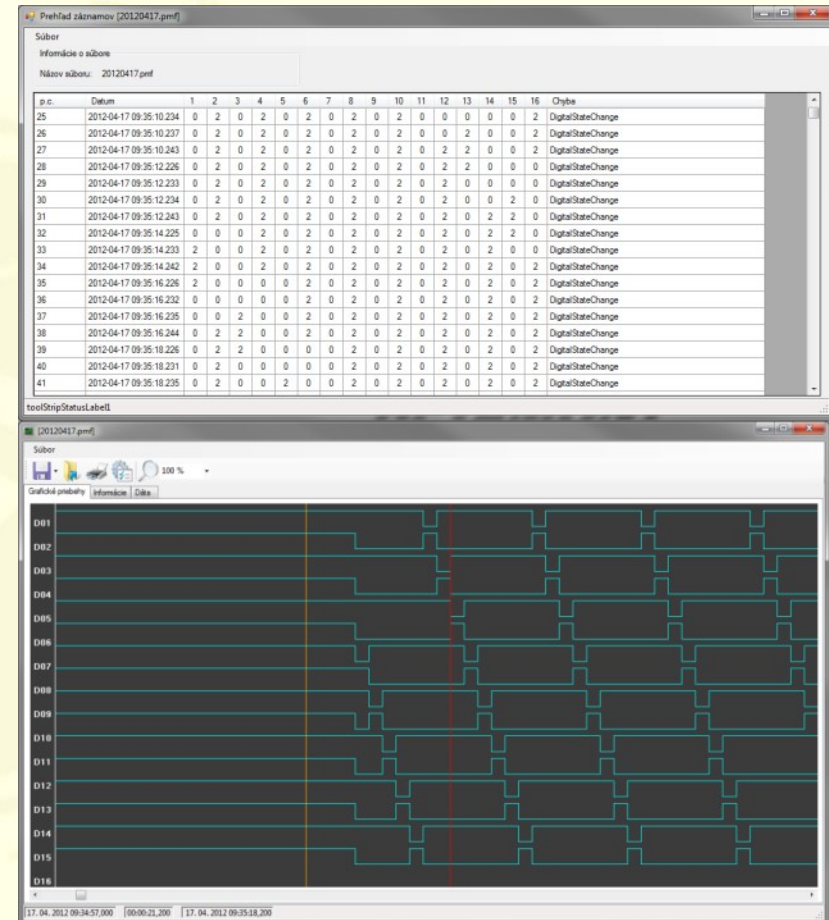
Prehľad záznamov [20120417.pmf]

Súbor

Informácie o súbore

Názov súboru: 20120417.pmf

| p.c. | Datum | 1 | 2 | 3 | 4 | 5 | 6 | 7 | 8 | 9 | 10 | 11 | 12 | 13 | 14 | 15 | 16 | Chyba |
|---|---|---|---|---|---|---|---|---|---|---|---|---|---|---|---|---|---|---|
| 25 | 2012-04-17 09:35:10.234 | 0 | 2 | 0 | 2 | 0 | 2 | 0 | 2 | 0 | 2 | 0 | 0 | 0 | 0 | 0 | 2 | DigitalStateChange |
| 26 | 2012-04-17 09:35:10.237 | 0 | 2 | 0 | 2 | 0 | 2 | 0 | 2 | 0 | 2 | 0 | 0 | 2 | 0 | 0 | 2 | DigitalStateChange |
| 27 | 2012-04-17 09:35:10.243 | 0 | 2 | 0 | 2 | 0 | 2 | 0 | 2 | 0 | 2 | 0 | 2 | 2 | 0 | 0 | 2 | DigitalStateChange |
| 28 | 2012-04-17 09:35:12.226 | 0 | 2 | 0 | 2 | 0 | 2 | 0 | 2 | 0 | 2 | 0 | 2 | 2 | 0 | 0 | 0 | DigitalStateChange |
| 29 | 2012-04-17 09:35:12.233 | 0 | 2 | 0 | 2 | 0 | 2 | 0 | 2 | 0 | 2 | 0 | 2 | 0 | 0 | 0 | 0 | DigitalStateChange |
| 30 | 2012-04-17 09:35:12.234 | 0 | 2 | 0 | 2 | 0 | 2 | 0 | 2 | 0 | 2 | 0 | 2 | 0 | 0 | 2 | 0 | DigitalStateChange |
| 31 | 2012-04-17 09:35:12.243 | 0 | 2 | 0 | 2 | 0 | 2 | 0 | 2 | 0 | 2 | 0 | 2 | 0 | 2 | 2 | 0 | DigitalStateChange |
| 32 | 2012-04-17 09:35:14.225 | 0 | 0 | 0 | 2 | 0 | 2 | 0 | 2 | 0 | 2 | 0 | 2 | 0 | 2 | 2 | 0 | DigitalStateChange |
| 33 | 2012-04-17 09:35:14.233 | 2 | 0 | 0 | 2 | 0 | 2 | 0 | 2 | 0 | 2 | 0 | 2 | 0 | 2 | 0 | 0 | DigitalStateChange |
| 34 | 2012-04-17 09:35:14.242 | 2 | 0 | 0 | 2 | 0 | 2 | 0 | 2 | 0 | 2 | 0 | 2 | 0 | 2 | 0 | 2 | DigitalStateChange |
| 35 | 2012-04-17 09:35:16.226 | 2 | 0 | 0 | 0 | 0 | 2 | 0 | 2 | 0 | 2 | 0 | 2 | 0 | 2 | 0 | 2 | DigitalStateChange |
| 36 | 2012-04-17 09:35:16.232 | 0 | 0 | 0 | 0 | 0 | 2 | 0 | 2 | 0 | 2 | 0 | 2 | 0 | 2 | 0 | 2 | DigitalStateChange |
| 37 | 2012-04-17 09:35:16.235 | 0 | 0 | 2 | 0 | 0 | 2 | 0 | 2 | 0 | 2 | 0 | 2 | 0 | 2 | 0 | 2 | DigitalStateChange |
| 38 | 2012-04-17 09:35:16.244 | 0 | 2 | 2 | 0 | 0 | 2 | 0 | 2 | 0 | 2 | 0 | 2 | 0 | 2 | 0 | 2 | DigitalStateChange |
| 39 | 2012-04-17 09:35:18.226 | 0 | 2 | 2 | 0 | 0 | 0 | 0 | 2 | 0 | 2 | 0 | 2 | 0 | 2 | 0 | 2 | DigitalStateChange |
| 40 | 2012-04-17 09:35:18.231 | 0 | 2 | 0 | 0 | 0 | 0 | 0 | 2 | 0 | 2 | 0 | 2 | 0 | 2 | 0 | 2 | DigitalStateChange |
| 41 | 2012-04-17 09:35:18.235 | 0 | 2 | 0 | 0 | 2 | 0 | 0 | 2 | 0 | 2 | 0 | 2 | 0 | 2 | 0 | 2 | DigitalStateChange |

toolStripStatusLabel1

[20120417.pmf]

Súbor

100 %

Grafické priebehy | Informácie | Dáta

D01
D02
D03
D04
D05
D06
D07
D08
D09
D10
D11
D12
D13
D14
D15
D16

17. 04. 2012 09:34:57,000 | 00:00:21,200 | 17. 04. 2012 09:35:18,200